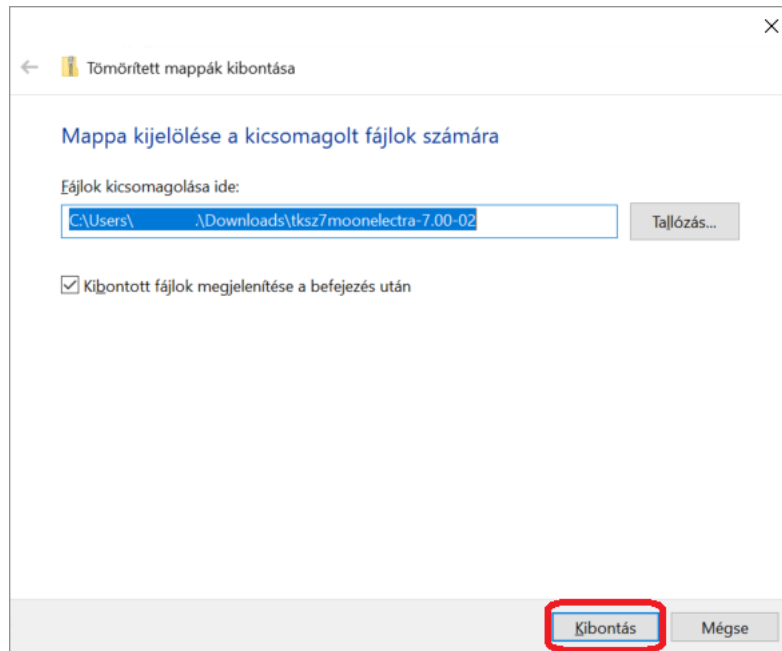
Tömörített mappák kibontása

Mappa kijelölése a kicsomagolt fájlok számára

Fájlok kicsomagolása ide:

C:\Users\ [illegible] \Downloads\tksz7moonelectra-7.00-02

Tallózás...

Kibontott fájlok megjelenítése a befejezés után

Kibontás

Mégse